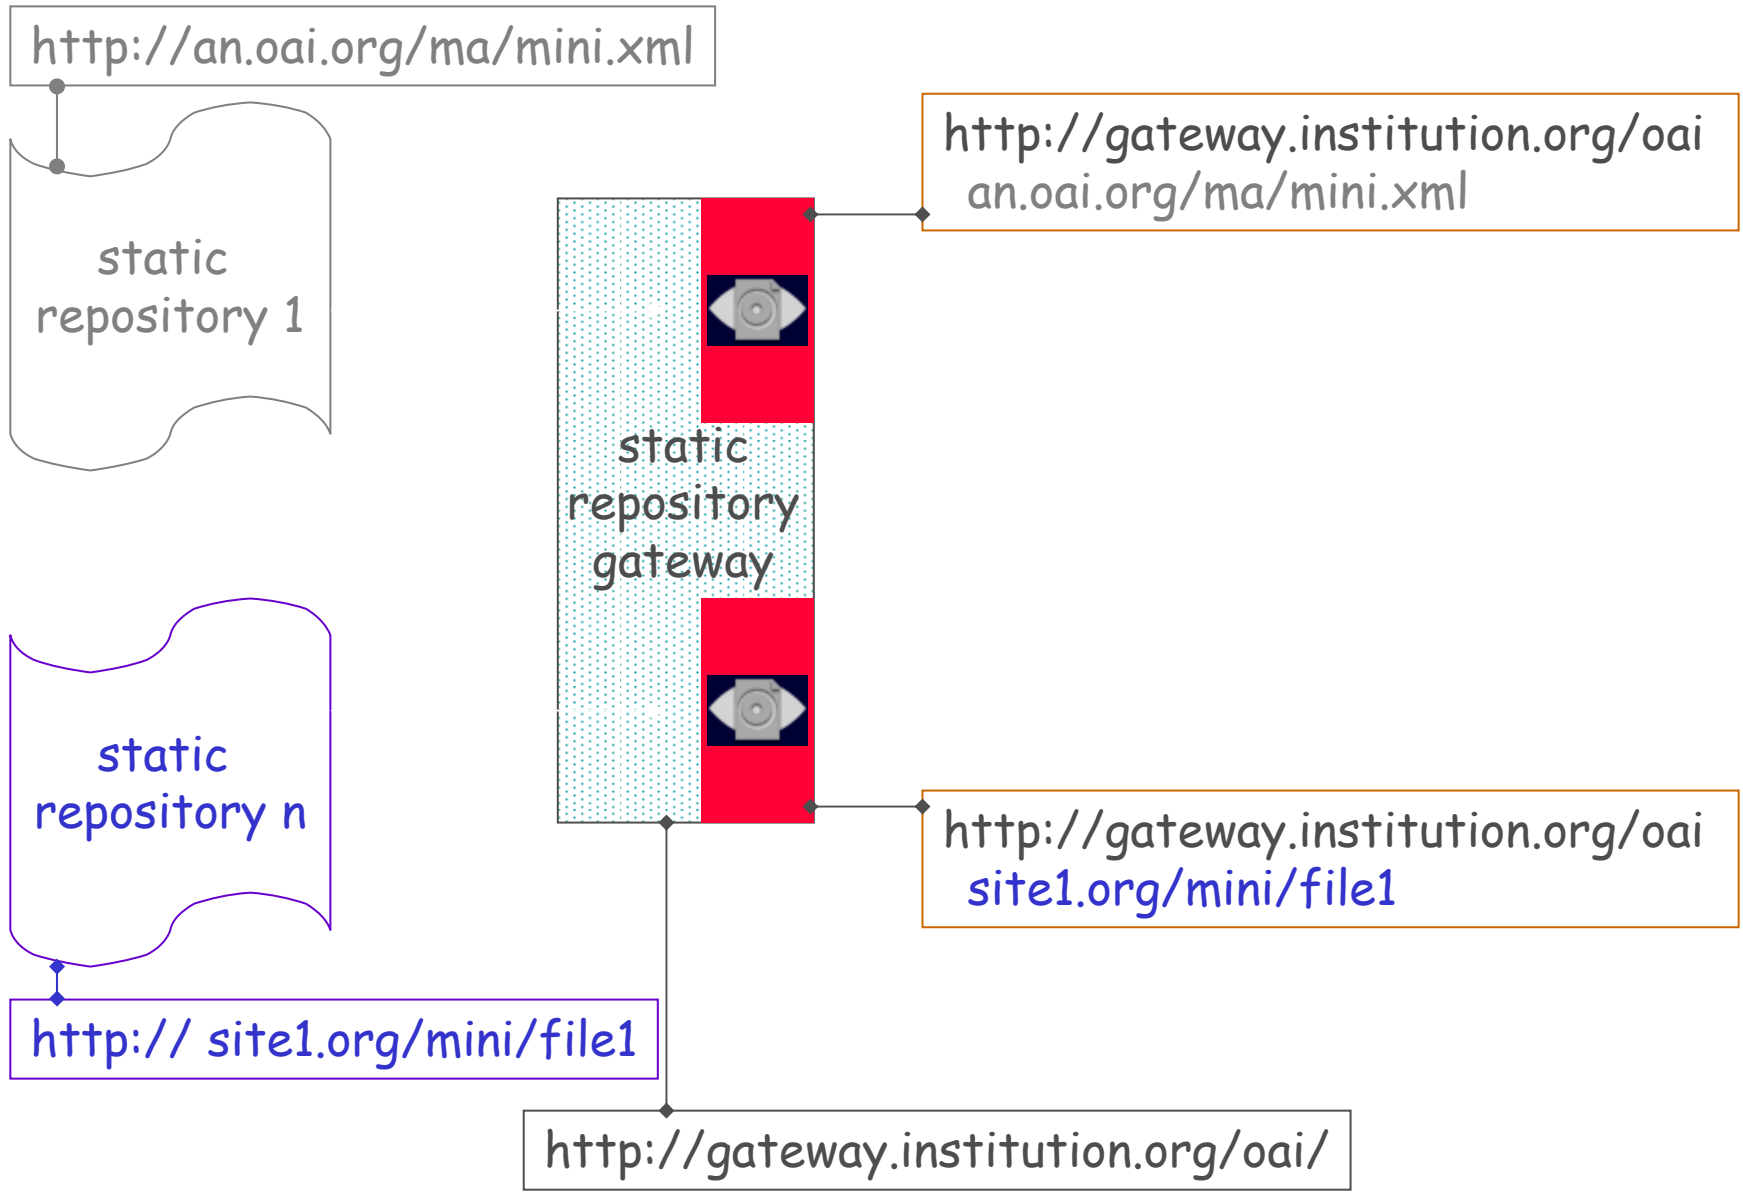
http://an.oai.org/ma/mini.xml

static repository 1

http://gateway.institution.org/oai an.oai.org/ma/mini.xml

static repository gateway

static repository n

http://gateway.institution.org/oai site1.org/mini/file1

http:// site1.org/mini/file1

http://gateway.institution.org/oai/